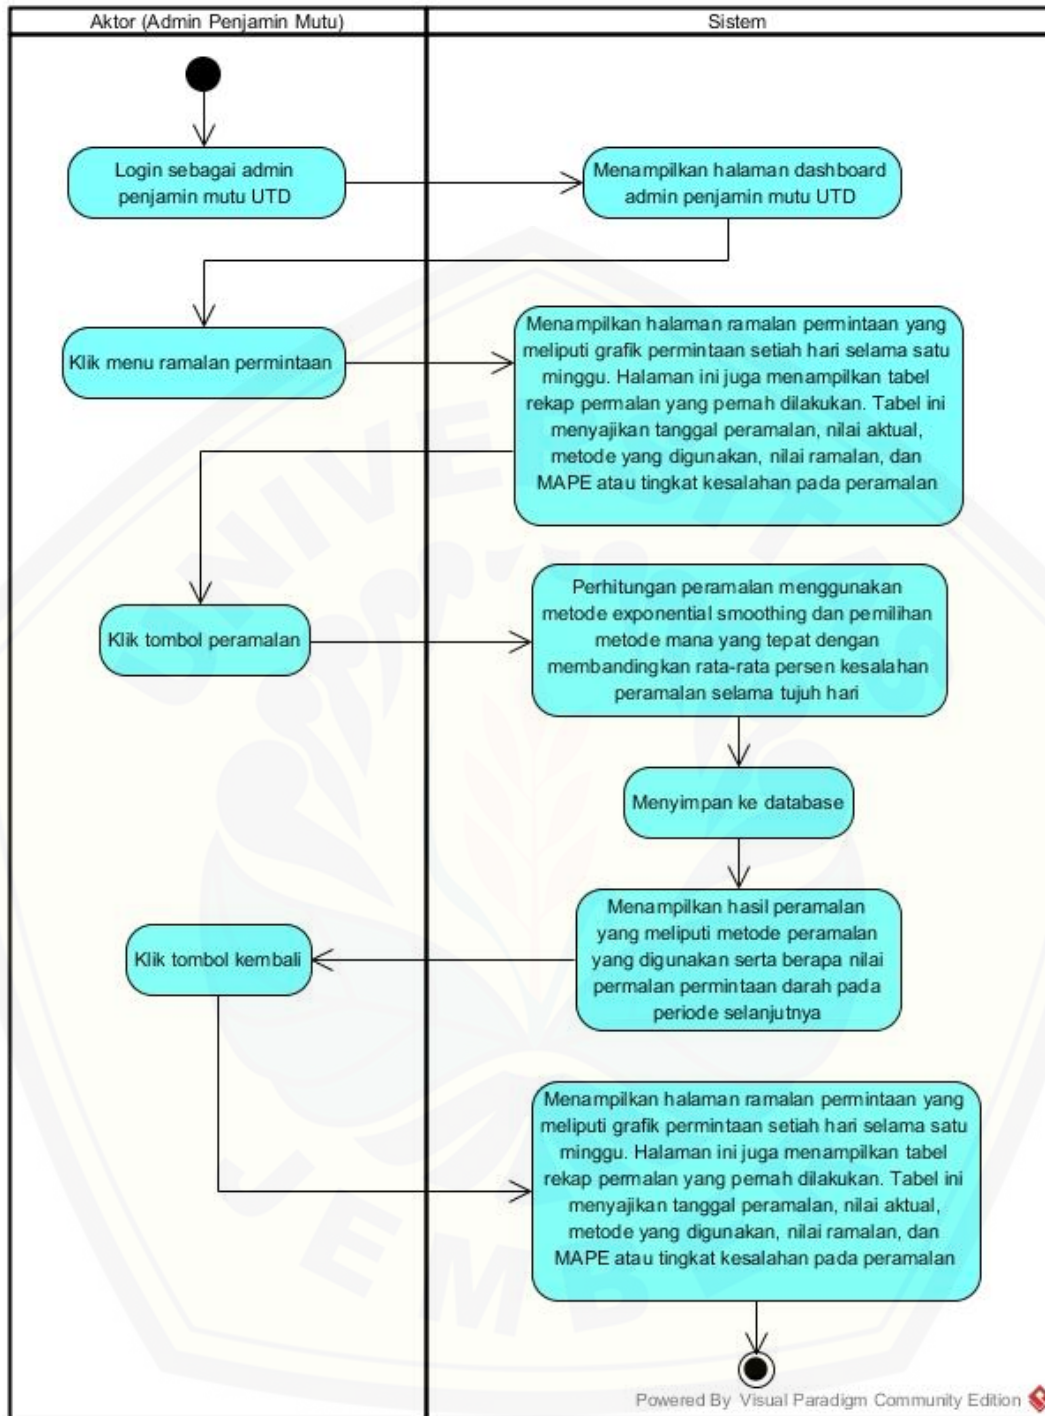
| Aktor (Admin Penjamin Mutu) | Sistem |
|---|---|

Login sebagai admin penjamin mutu UTD

Menampilkan halaman dashboard admin penjamin mutu UTD

Klik menu ramalan permintaan

Menampilkan halaman ramalan permintaan yang meliputi grafik permintaan setiah hari selama satu minggu. Halaman ini juga menampilkan tabel rekap permalan yang pernah dilakukan. Tabel ini menyajikan tanggal peramalan, nilai aktual, metode yang digunakan, nilai ramalan, dan MAPE atau tingkat kesalahan pada peramalan

Klik tombol peramalan

Perhitungan peramalan menggunakan metode exponential smoothing dan pemilihan metode mana yang tepat dengan membandingkan rata-rata persen kesalahan peramalan selama tujuh hari

Menyimpan ke database

Menampilkan hasil peramalan yang meliputi metode peramalan yang digunakan serta berapa nilai permalan permintaan darah pada periode selanjutnya

Klik tombol kembali

Menampilkan halaman ramalan permintaan yang meliputi grafik permintaan setiah hari selama satu minggu. Halaman ini juga menampilkan tabel rekap permalan yang pernah dilakukan. Tabel ini menyajikan tanggal peramalan, nilai aktual, metode yang digunakan, nilai ramalan, dan MAPE atau tingkat kesalahan pada peramalan

Powered By Visual Paradigm Community Edition